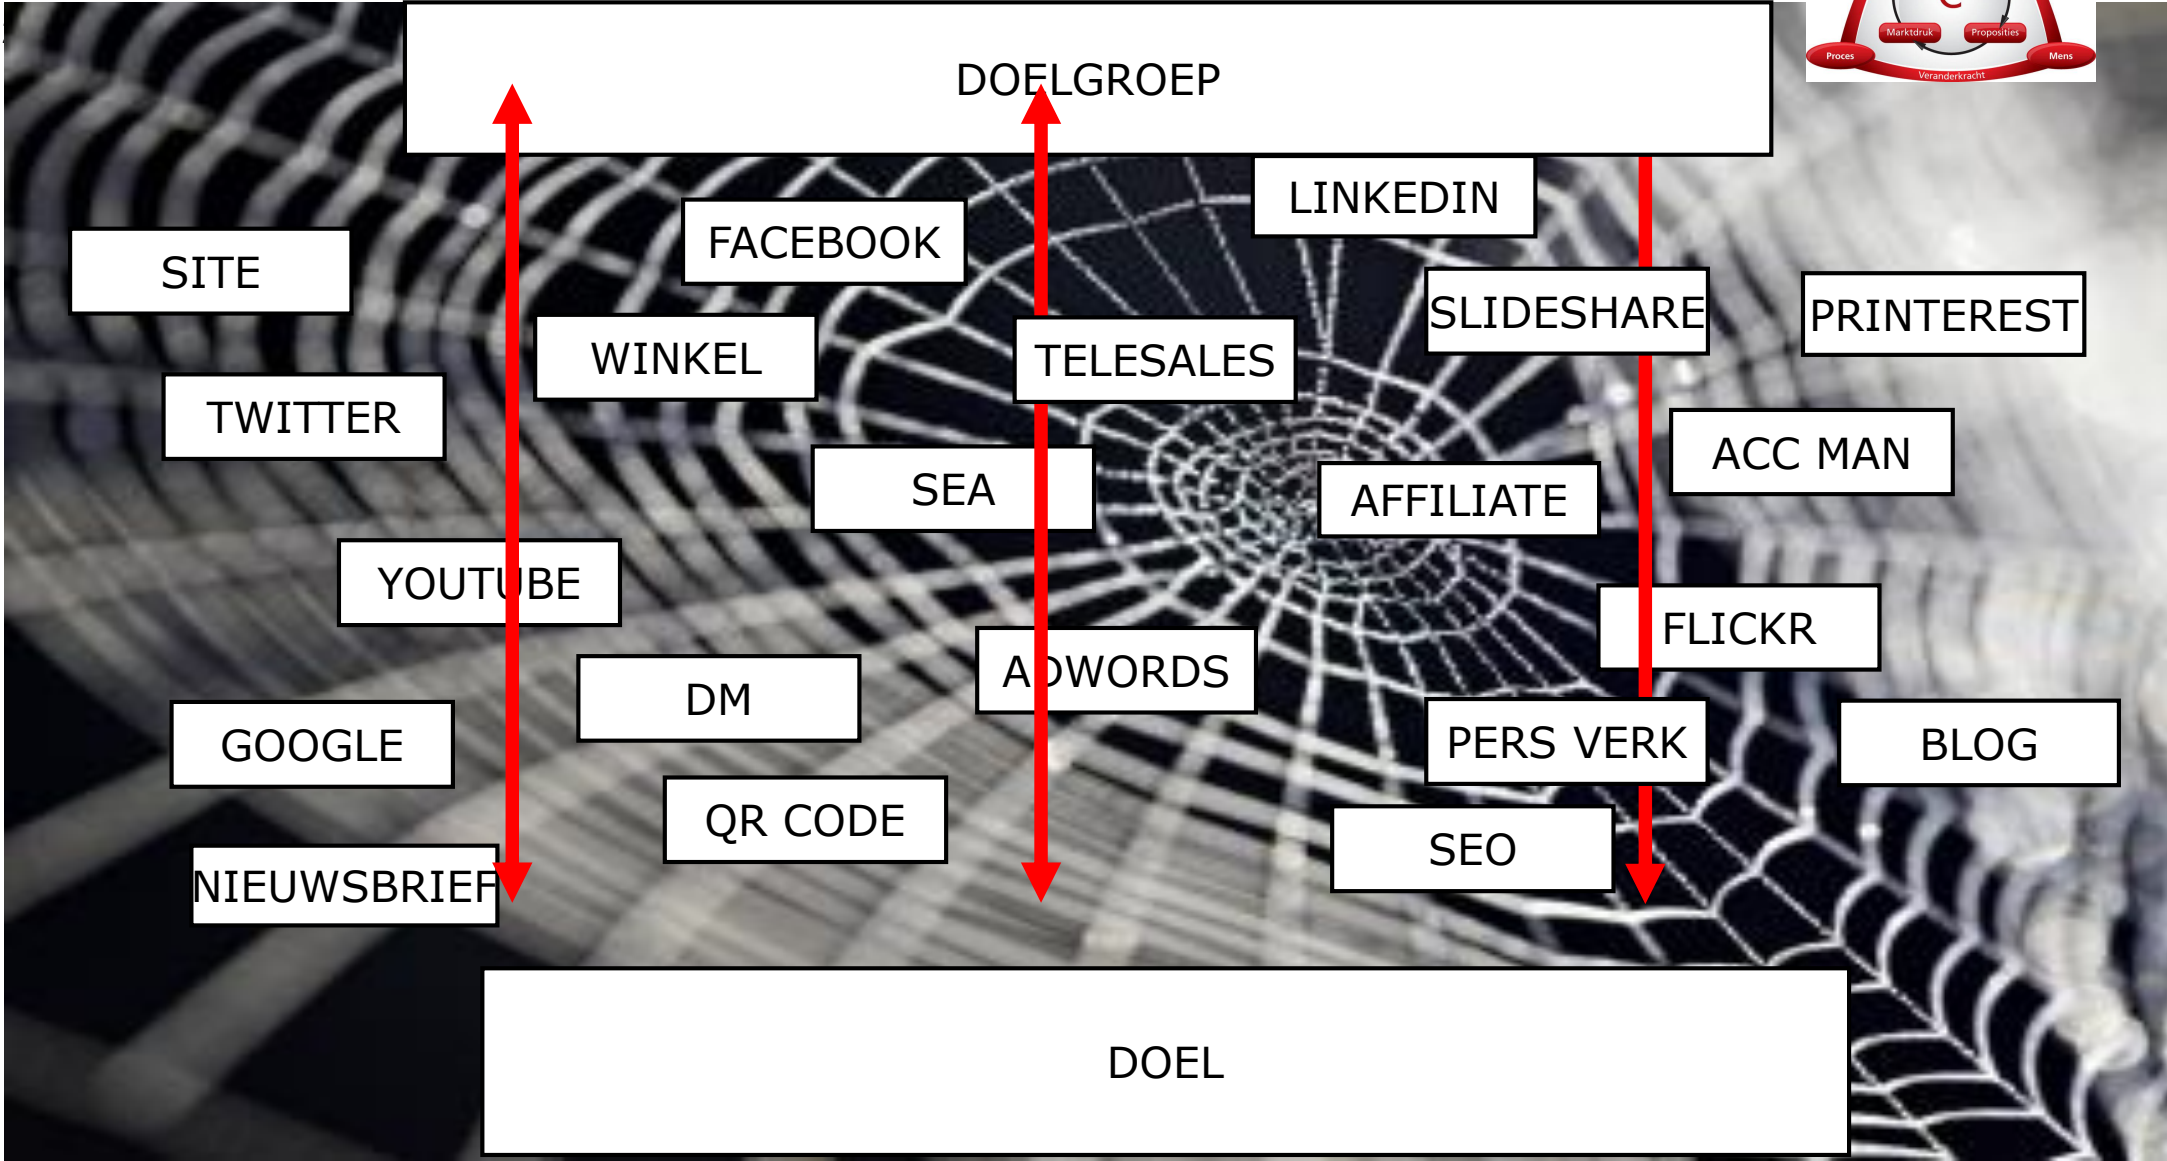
Marktdruk
Proposities
Proces
Mens
Veranderkracht

DOELGROEP

LINKEDIN

FACEBOOK

SITE

SLIDESHARE

PRINTEREST

WINKEL

TELESALES

TWITTER

ACC MAN

SEA

AFFILIATE

YOUTUBE

FLICKR

ADWORDS

DM

GOOGLE

PERS VERK

BLOG

QR CODE

SEO

NIEUWSBRIEF

DOEL